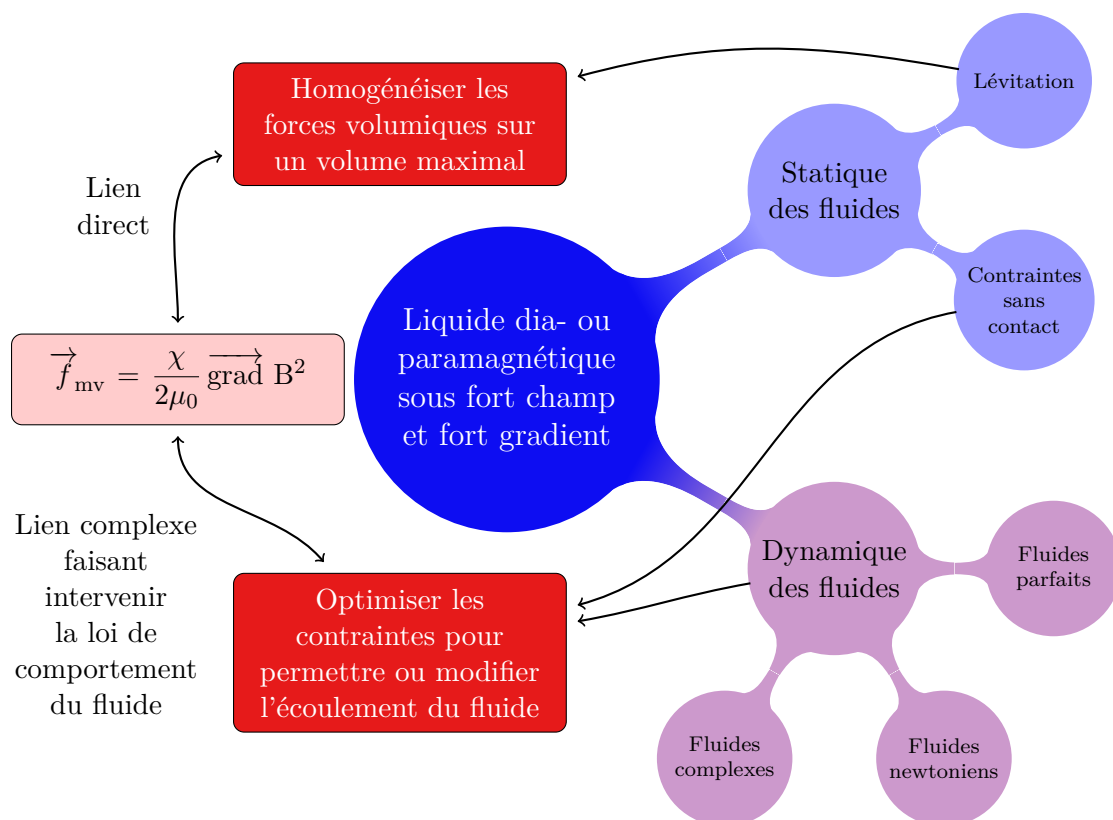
Homogénéiser les forces volumiques sur un volume maximal

Lévitation

Statique des fluides

Lien direct

Contraintes sans contact

Liquide dia- ou paramagnétique sous fort champ et fort gradient

$\overrightarrow{f}_{\text{mv}} = \frac{\chi}{2\mu_0}\overrightarrow{\text{grad}}\ \text{B}^2$

Lien complexe faisant intervenir la loi de comportement du fluide

Optimiser les contraintes pour permettre ou modifier l'écoulement du fluide

Dynamique des fluides

Fluides parfaits

Fluides complexes

Fluides newtoniens